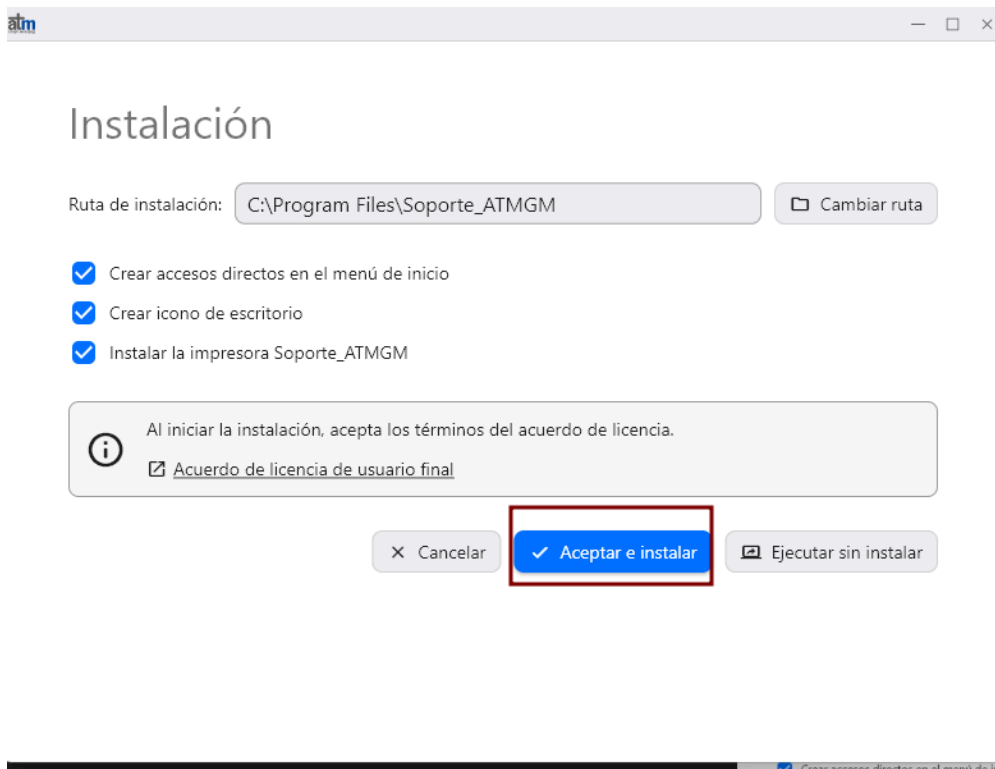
atm

Instalación

Ruta de instalación: C:\Program Files\Soporte_ATMGM

Cambiar ruta

Crear accesos directos en el menú de inicio

Crear icono de escritorio

Instalar la impresora Soporte_ATMGM

Al iniciar la instalación, acepta los términos del acuerdo de licencia.

Acuerdo de licencia de usuario final

× Cancelar

✓ Aceptar e instalar

Ejecutar sin instalar

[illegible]